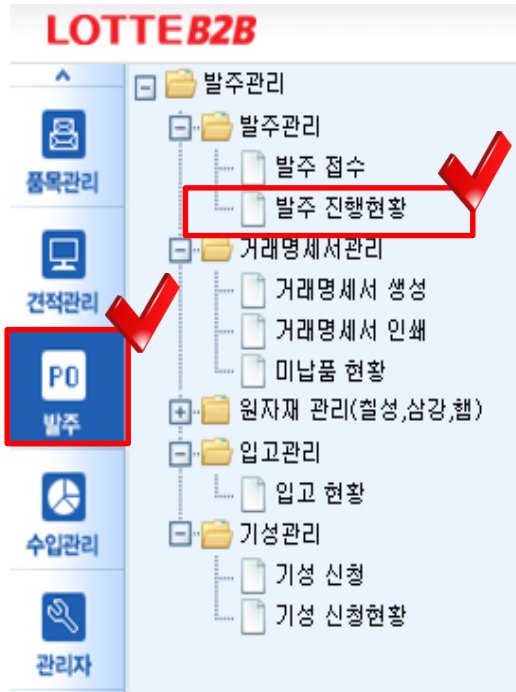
LOTTEB2B

^

품목관리

견적관리

PO
발주

수입관리

관리자

발주관리
발주관리
발주 접수
발주 진행현황
거래명세서관리
거래명세서 생성
거래명세서 인쇄
미납품 현황
원자재 관리(철성,삼강,햄)
입고관리
입고 현황
기성관리
기성 신청
기성 신청현황